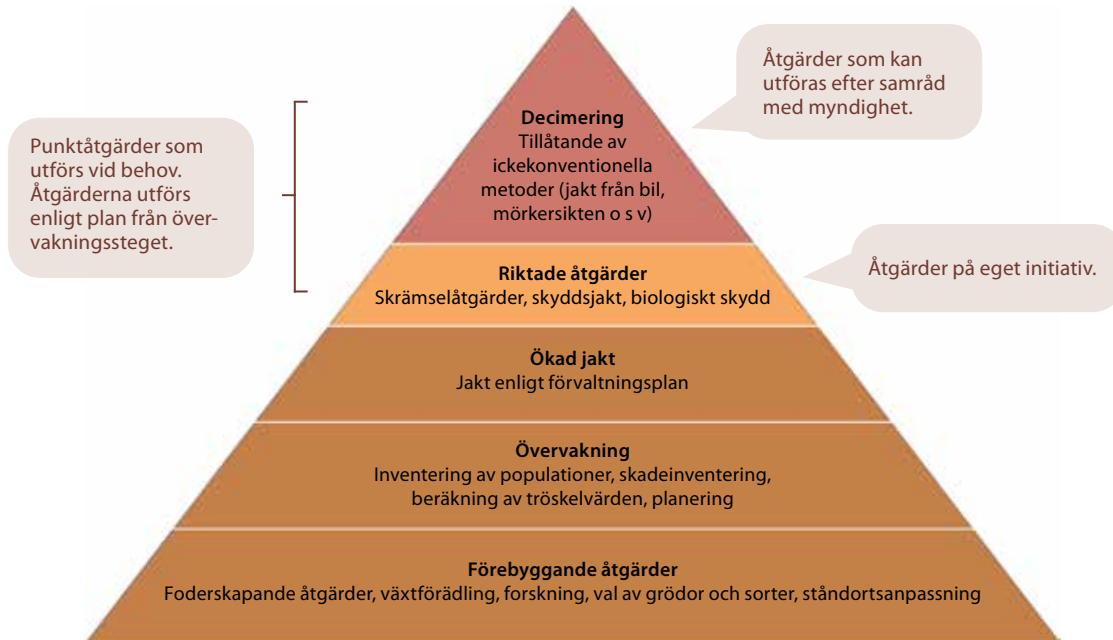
Punktåtgärder som utförs vid behov. Åtgärderna utförs enligt plan från övervakningssteget.

Decimering
Tillåtande av ickekonventionella metoder (jakt från bil, mörkersikten o s v)

Åtgärder som kan utföras efter samråd med myndighet.

Riktade åtgärder
Skrämselåtgärder, skyddsjakt, biologiskt skydd

Åtgärder på eget initiativ.

Ökad jakt
Jakt enligt förvaltningsplan

Övervakning
Inventering av populationer, skadeinventering, beräkning av tröskelvärden, planering

Förebyggande åtgärder
Foderskapande åtgärder, växtförädling, forskning, val av grödor och sorter, ståndortsanpassning